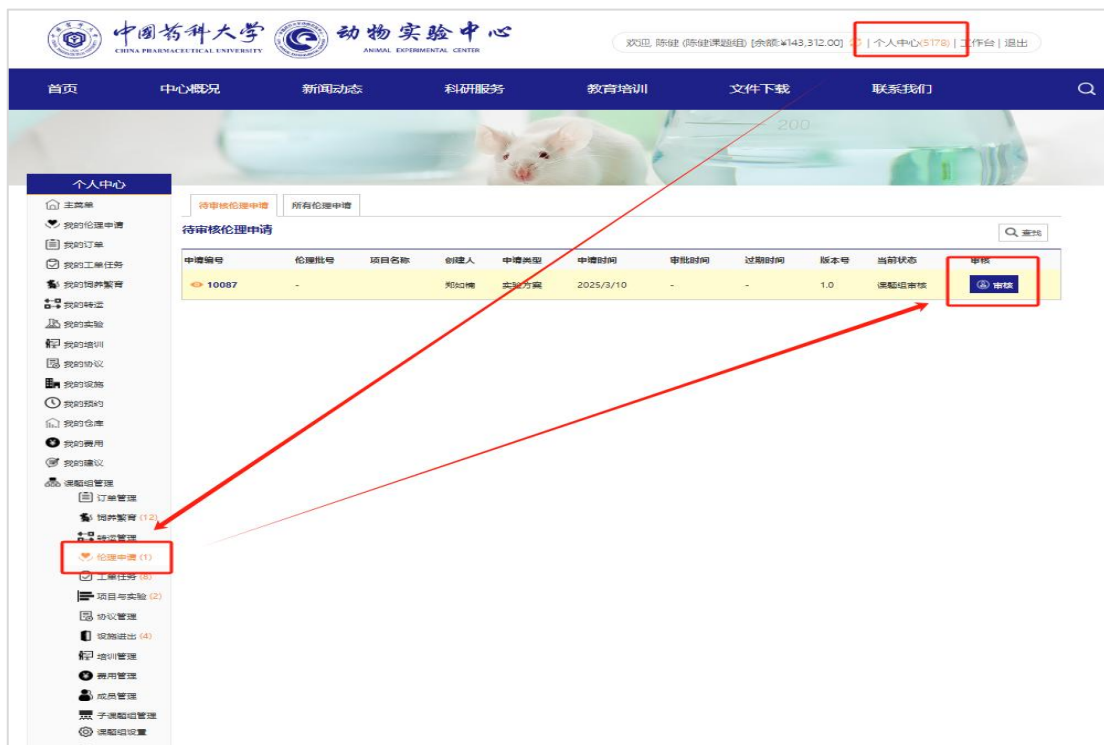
中国药科大学 CHINA PHARMACEUTICAL UNIVERSITY 动物实验中心 ANIMAL EXPERIMENTAL CENTER

欢迎, 陈健 (陈健课题组) [余额:¥143,312.00] 25 | 个人中心(5178) | 工作台 | 退出

首页 中心概况 新闻动态 科研服务 教育培训 文件下载 联系我们

200

个人中心
主菜单
我的伦理申请
我的订单
我的工单任务
我的饲养繁育
我的转运
我的实验
我的培训
我的协议
我的设施
我的预约
我的仓库
我的费用
我的建议
课题组管理
订单管理
饲养繁育 (12)
转运管理
伦理申请 (1)
工单任务 (8)
项目与实验 (2)
协议管理
设施进出 (4)
培训管理
费用管理
成员管理
子课题组管理
课题组设置

待审核伦理申请 所有伦理申请

待审核伦理申请

查找

| 申请编号 | 伦理批号 | 项目名称 | 创建人 | 申请类型 | 申请时间 | 审批时间 | 过期时间 | 版本号 | 当前状态 | 审核 |
|---|---|---|---|---|---|---|---|---|---|---|
| 10087 | - | | 郑如楠 | 实验方案 | 2025/3/10 | - | - | 1.0 | 课题组审核 | 审核 |